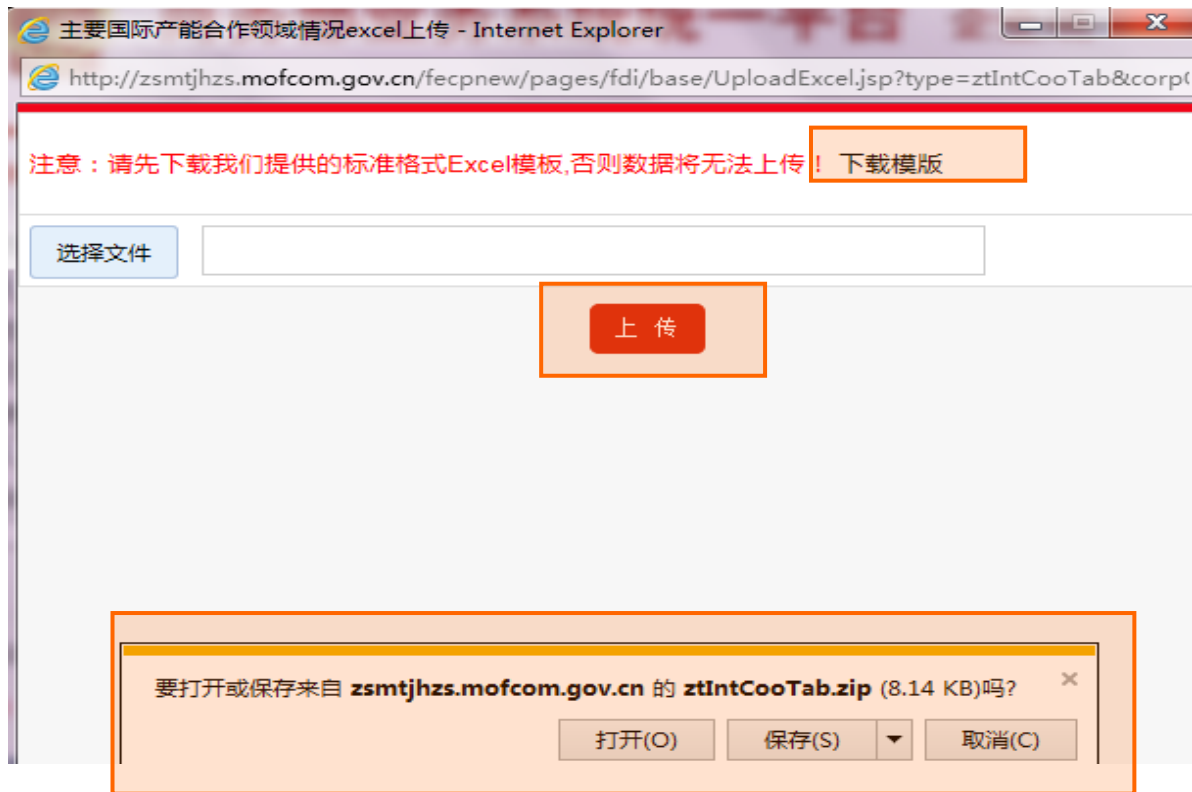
主要国际产能合作领域情况excel上传 - Internet Explorer

http://zsmtjhzs.mofcom.gov.cn/fecpnew/pages/fdi/base/UploadExcel.jsp?type=ztIntCooTab&corp

注意：请先下载我们提供的标准格式Excel模板,否则数据将无法上传！ 下载模版

选择文件

上 传

要打开或保存来自 zsmtjhzs.mofcom.gov.cn 的 ztIntCooTab.zip (8.14 KB)吗?

打开(O)

保存(S)

取消(C)